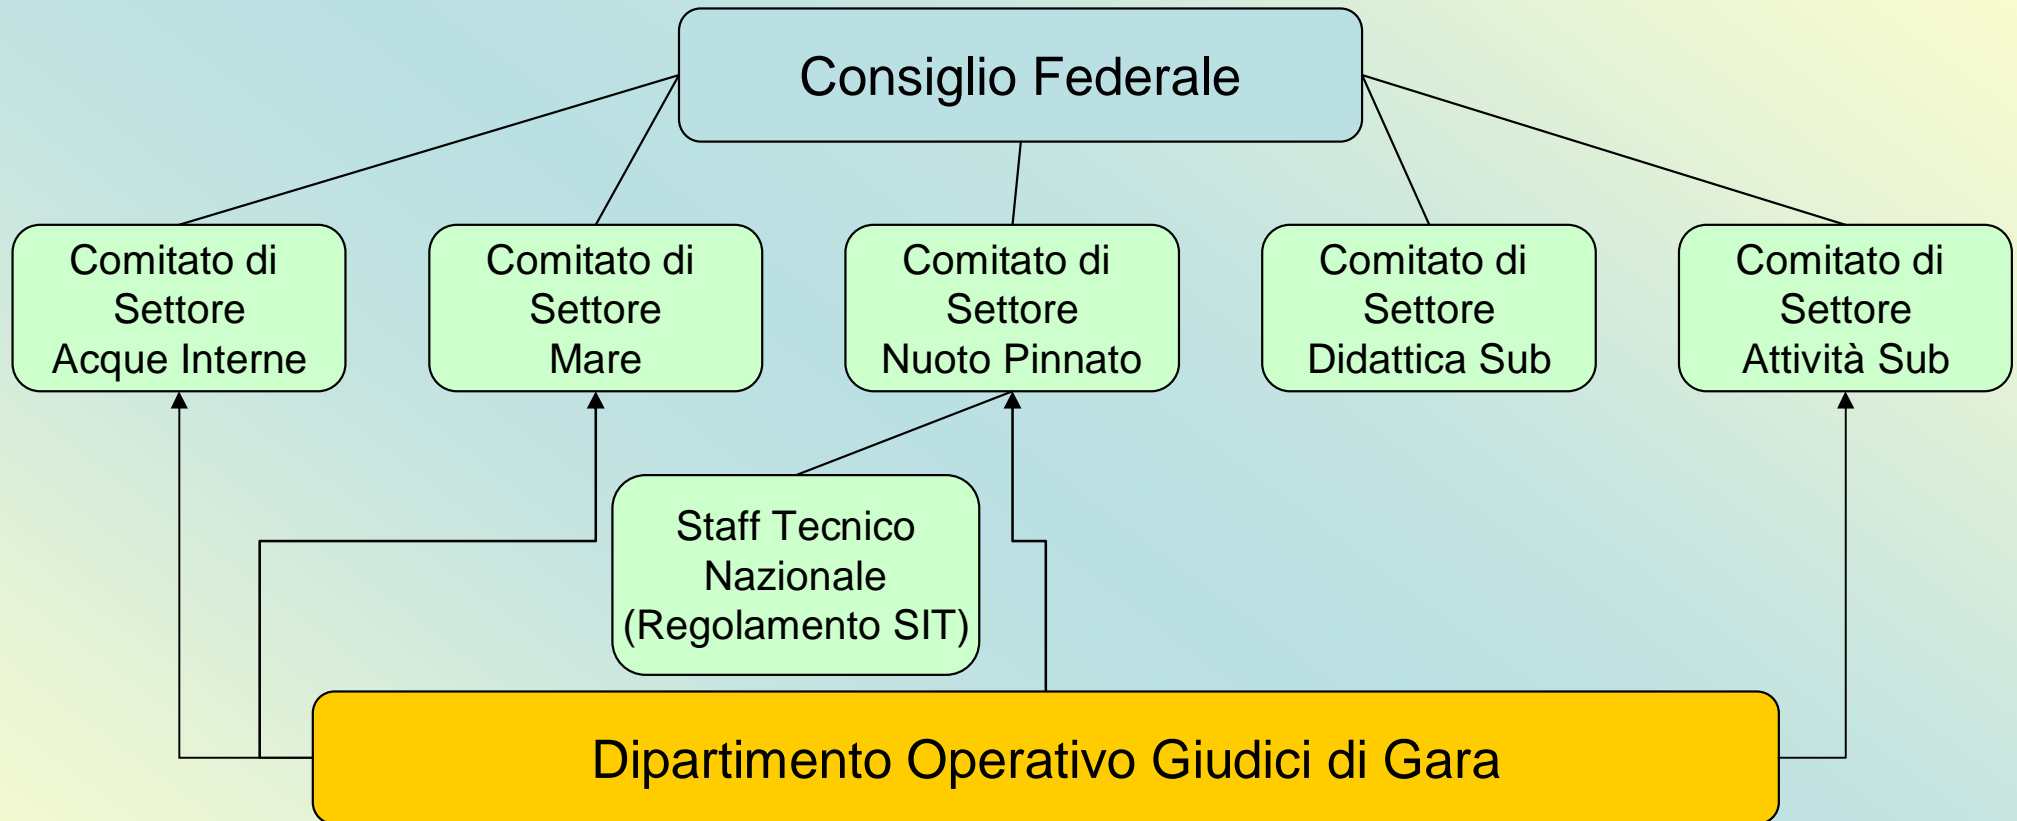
Consiglio Federale

Comitato di Settore Acque Interne

Comitato di Settore Mare

Comitato di Settore Nuoto Pinnato

Comitato di Settore Didattica Sub

Comitato di Settore Attività Sub

Staff Tecnico Nazionale (Regolamento SIT)

Dipartimento Operativo Giudici di Gara